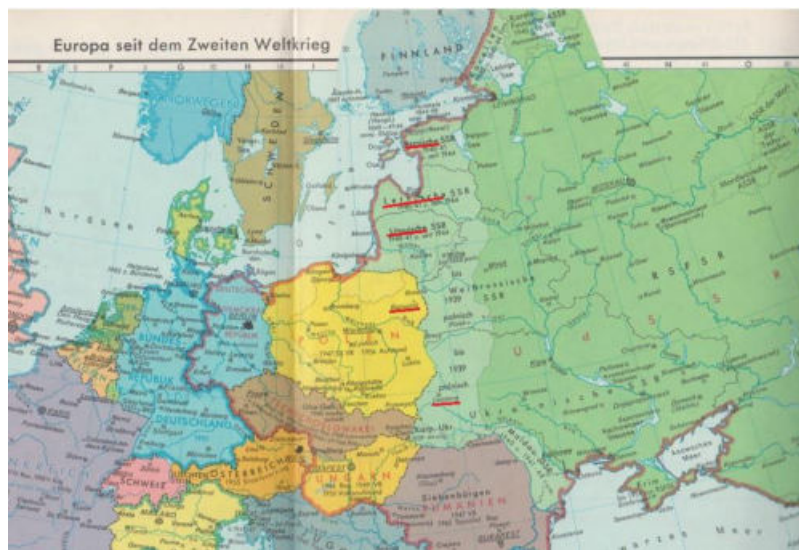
Europa seit dem Zweiten Weltkrieg

FINNLAND

NORWEGEN

SCHWEDEN

Nordsee

BUNDES-
REPUBLIK
DEUTSCHLAND

POLEN

ÖSTERREICH

SCHWEIZ

UNGARN

RUMÄNIEN

Weißrussische SSR

bis 1939 polnisch

bis 1939 polnisch

R S F S R

U d S S R

Ukrainische SSR

Asowsches Meer

Siebenbürgen

Meer